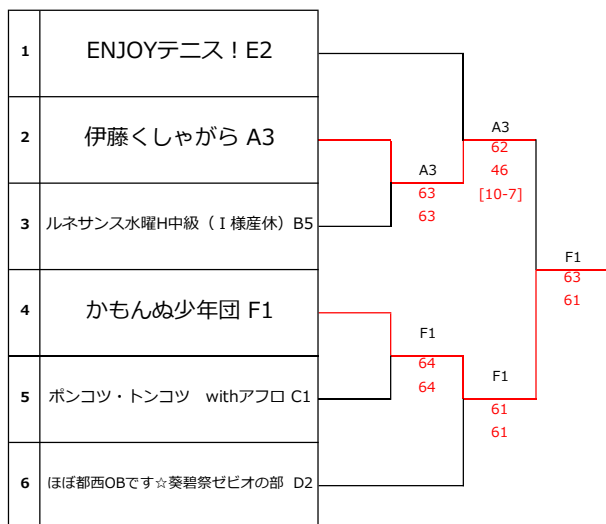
| | |
|---|---|
| 1 | ENJOYテニス！E2 |
| 2 | 伊藤くしゃがら A3 |
| 3 | ルネサンス水曜H中級（Ｉ様産休）B5 |
| 4 | かもんぬ少年団 F1 |
| 5 | ポンコツ・トンコツ　withアフロ C1 |
| 6 | ほぼ都西OBです☆葵碧祭ゼビオの部　D2 |

A3
63
63

A3
62
46
[10-7]

F1
64
64

F1
61
61

F1
63
61